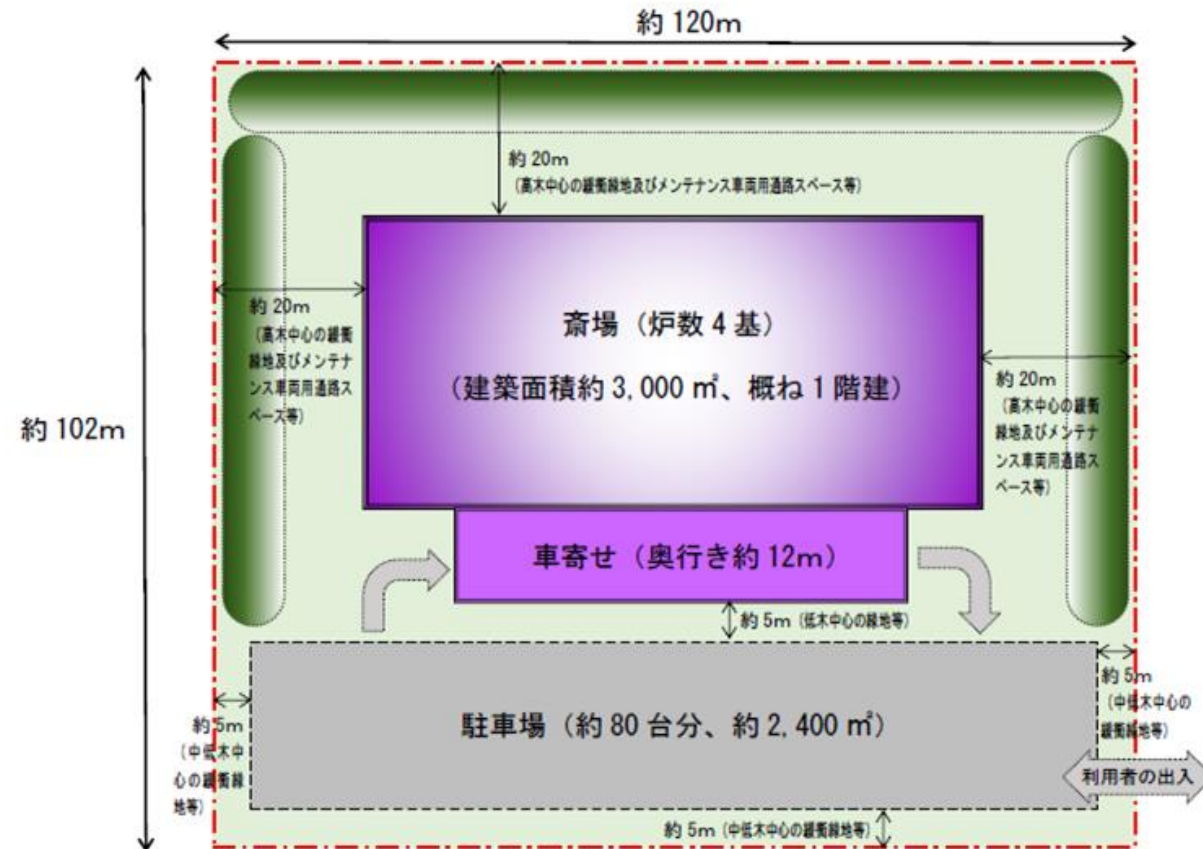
約 120m

約 102m

約 20m
(高木中心の緩衝緑地及びメンテナンス車両用通路スペース等)

約 20m
(高木中心の緩衝緑地及びメンテナンス車両用通路スペース等)

斎場（炉数 4 基）

（建築面積約 3,000 ㎡、概ね 1 階建）

約 20m
(高木中心の緩衝緑地及びメンテナンス車両用通路スペース等)

車寄せ（奥行き約 12m）

約 5m (低木中心の緑地等)

約 5m
(中低木中心の緩衝緑地等)

駐車場（約 80 台分、約 2,400 ㎡）

約 5m
(中低木中心の緩衝緑地等)

利用者の出入

約 5m (中低木中心の緩衝緑地等)